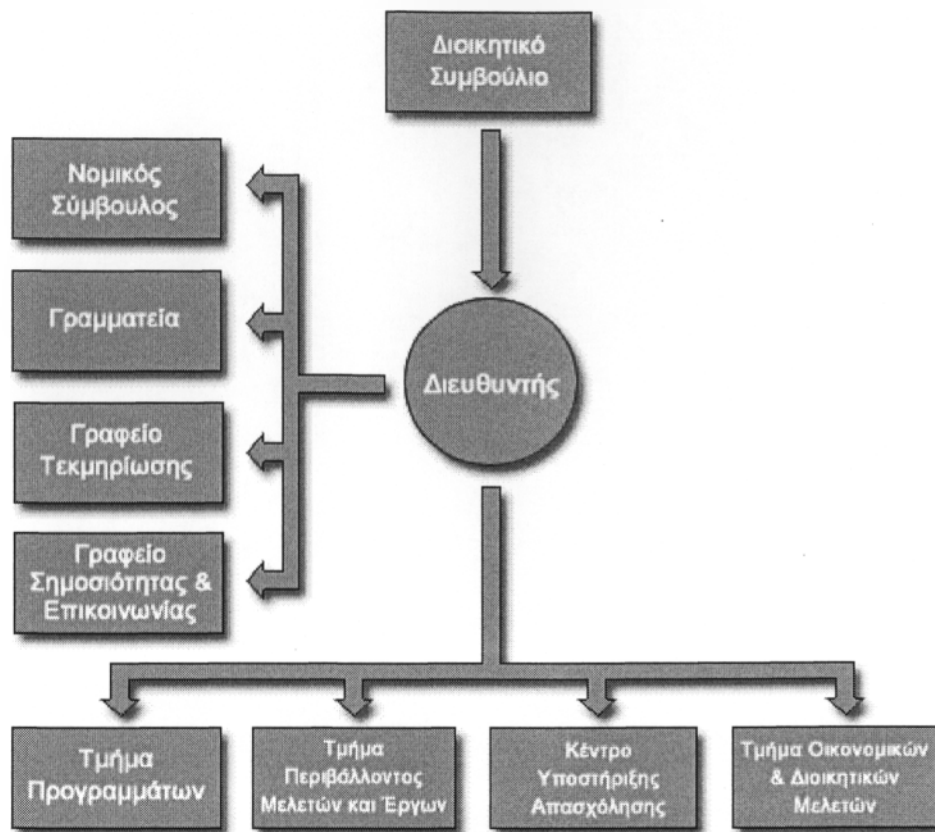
Διοικητικό Συμβούλιο

Νομικός Σύμβουλος

Γραμματεία

Διευθυντής

Γραφείο Τεκμηρίωσης

Γραφείο Σημοσιότητας & Επικοινωνίας

Τμήμα Προγραμμάτων

Τμήμα Περιβάλλοντος Μελετών και Έργων

Κέντρο Υποστήριξης Απασχόλησης

Τμήμα Οικονομικών & Διοικητικών Μελετών